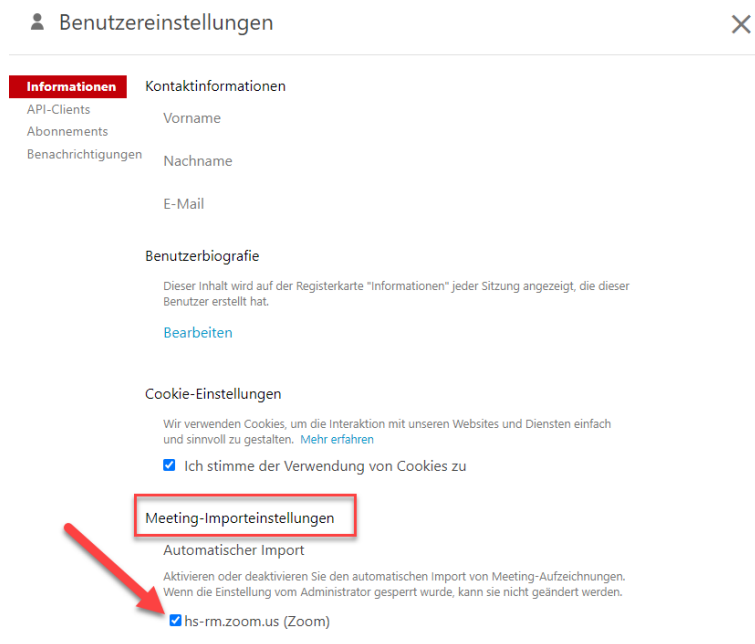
Benutzereinstellungen

×

Informationen
API-Clients
Abonnements
Benachrichtigungen

Kontaktinformationen

Vorname

Nachname

E-Mail

Benutzerbiografie

Dieser Inhalt wird auf der Registerkarte "Informationen" jeder Sitzung angezeigt, die dieser Benutzer erstellt hat.

Bearbeiten

Cookie-Einstellungen

Wir verwenden Cookies, um die Interaktion mit unseren Websites und Diensten einfach und sinnvoll zu gestalten. Mehr erfahren

Ich stimme der Verwendung von Cookies zu

Meeting-Importeinstellungen

Automatischer Import

Aktivieren oder deaktivieren Sie den automatischen Import von Meeting-Aufzeichnungen. Wenn die Einstellung vom Administrator gesperrt wurde, kann sie nicht geändert werden.

hs-rm.zoom.us (Zoom)